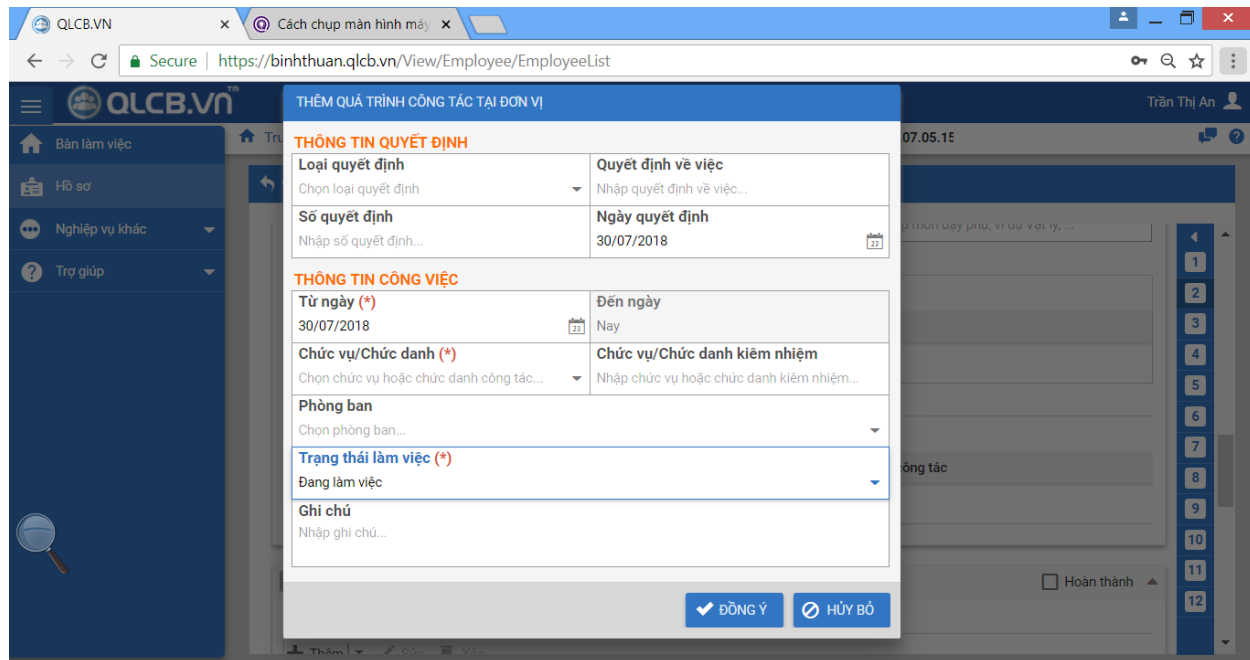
QLCB.VN ×
Cách chụp màn hình máy ×

Secure | https://binhthuan.qlcb.vn/View/Employee/EmployeeList

QLCB.VN™
Trần Thị An

Bàn làm việc
Hồ sơ
Nghiệp vụ khác
Trợ giúp

07.05.15

THÊM QUÁ TRÌNH CÔNG TÁC TẠI ĐƠN VỊ

THÔNG TIN QUYẾT ĐỊNH

| Loại quyết định | Quyết định về việc |
|---|---|
| Chọn loại quyết định | Nhập quyết định về việc... |
| Số quyết định | Ngày quyết định |
| Nhập số quyết định... | 30/07/2018 |

THÔNG TIN CÔNG VIỆC

| Từ ngày (*) | Đến ngày |
|---|---|
| 30/07/2018 | Nay |
| Chức vụ/Chức danh (*) | Chức vụ/Chức danh kiêm nhiệm |
| Chọn chức vụ hoặc chức danh công tác... | Nhập chức vụ hoặc chức danh kiêm nhiệm... |

Phòng ban
Chọn phòng ban...

Trạng thái làm việc (*)
Đang làm việc

Ghi chú
Nhập ghi chú...

ĐỒNG Ý
HỦY BỎ

ông tác
Hoàn thành

1
2
3
4
5
6
7
8
9
10
11
12

Thêm